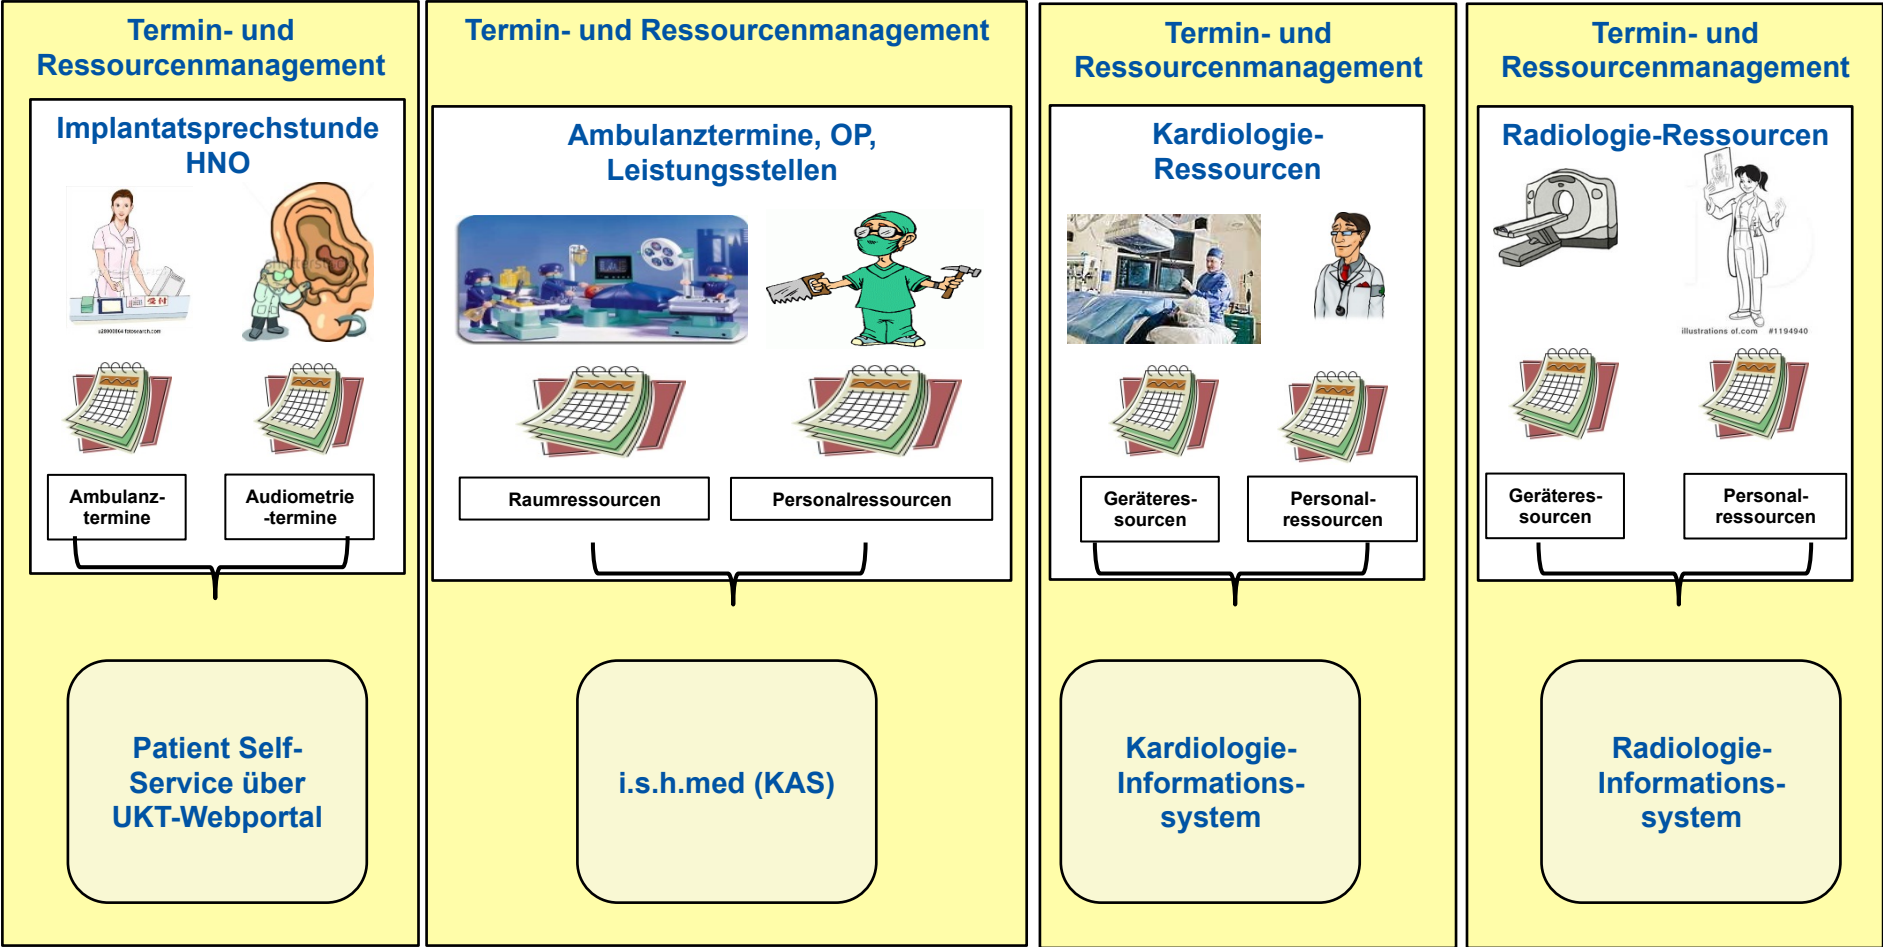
Termin- und Ressourcenmanagement

Implantatsprechstunde HNO

Ambulanztermine

Audiometrie -termine

Patient Self-Service über UKT-Webportal

Termin- und Ressourcenmanagement

Ambulanztermine, OP, Leistungsstellen

Raumressourcen

Personalressourcen

i.s.h.med (KAS)

Termin- und Ressourcenmanagement

Kardiologie-Ressourcen

Geräteres-sourcen

Personal-ressourcen

Kardiologie-Informations-system

Termin- und Ressourcenmanagement

Radiologie-Ressourcen

illustrations of.com #1194940

Geräteres-sourcen

Personal-ressourcen

Radiologie-Informations-system